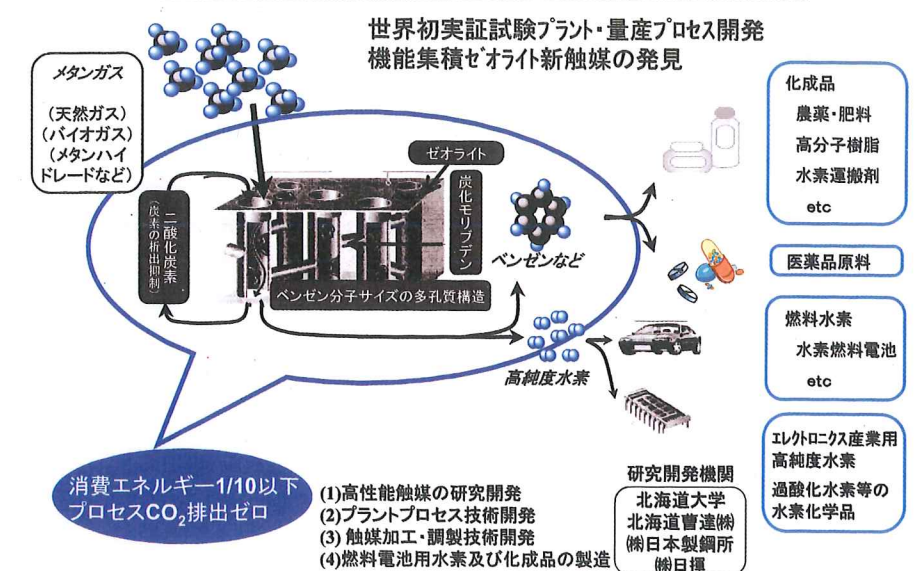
世界初実証試験プラント・量産プロセス開発
機能集積ゼオライト新触媒の発見

メタンガス
(天然ガス)
(バイオガス)
(メタンハイドレードなど)

ゼオライト

炭化モリブデン

二酸化炭素
(炭素の析出抑制)

ベンゼン分子サイズの多孔質構造

ベンゼンなど

高純度水素

化成品
農薬・肥料
高分子樹脂
水素運搬剤
etc

医薬品原料

燃料水素
水素燃料電池
etc

エレクトロニクス産業用
高純度水素
過酸化水素等の
水素化学品

消費エネルギー1/10以下
プロセス$CO_2$排出ゼロ

(1)高性能触媒の研究開発
(2)プラントプロセス技術開発
(3) 触媒加工・調製技術開発
(4)燃料電池用水素及び化成品の製造

研究開発機関
北海道大学
北海道曹達㈱
㈱日本製鋼所
㈱日揮